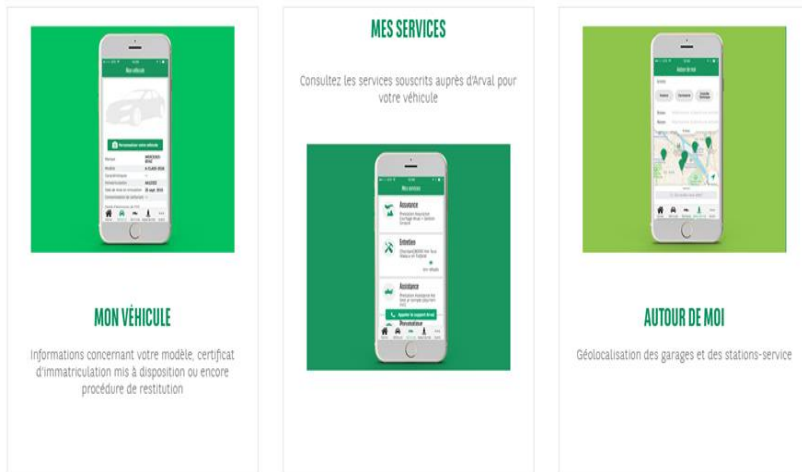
Mon véhicule

Personnaliser votre véhicule

MON VÉHICULE

Informations concernant votre modèle, certificat d'immatriculation mis à disposition ou encore procédure de restitution

MES SERVICES

Consultez les services souscrits auprès d'Arval pour votre véhicule

Mes services

Assurance

Entretien

Assistance

Appeler le support Arval

Autour de moi

AUTOUR DE MOI

Géolocalisation des garages et des stations-service